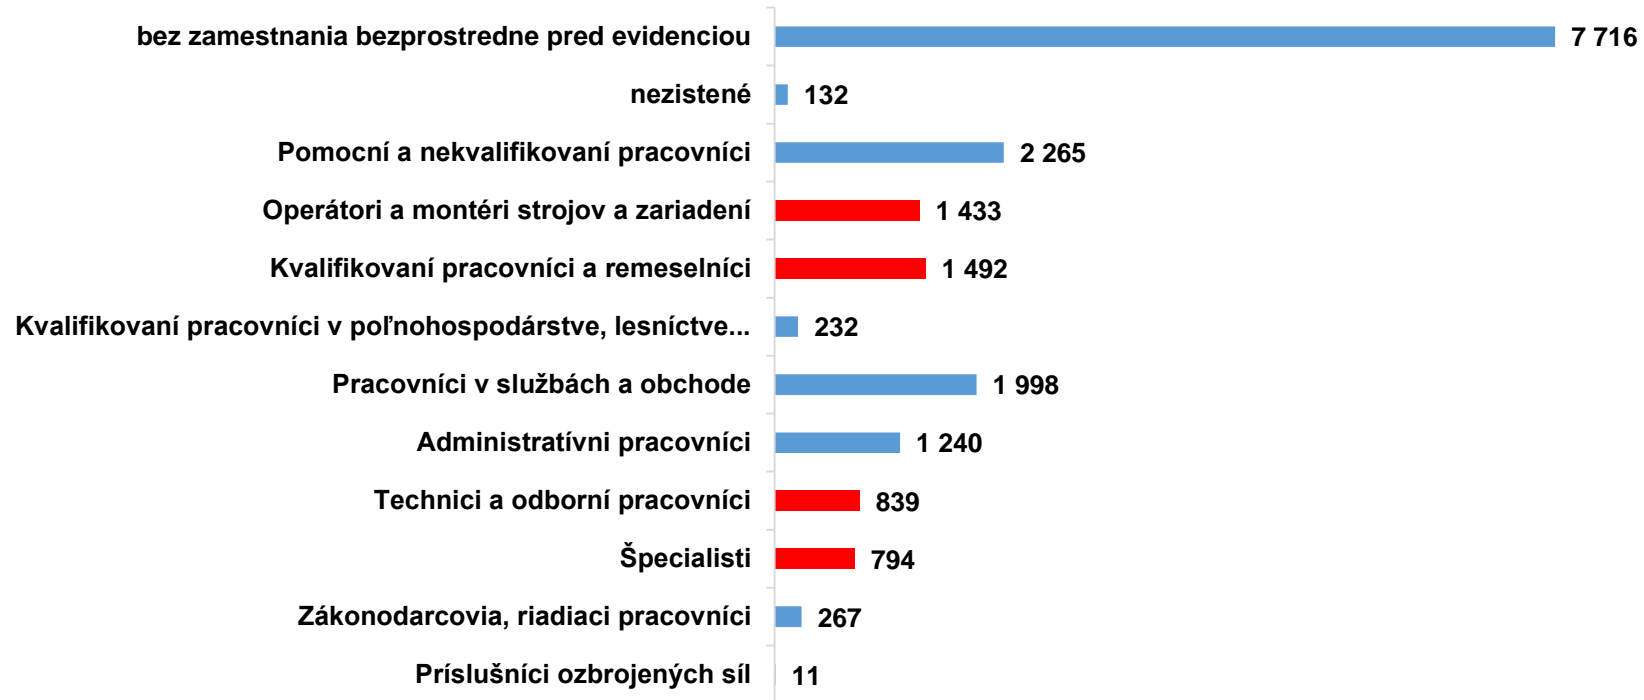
bez zamestnania bezprostredne pred evidenciou 7 716
nezistené 132
Pomocní a nekvalifikovaní pracovníci 2 265
Operátori a montéri strojov a zariadení 1 433
Kvalifikovaní pracovníci a remeselníci 1 492
Kvalifikovaní pracovníci v poľnohospodárstve, lesníctve... 232
Pracovníci v službách a obchode 1 998
Administratívni pracovníci 1 240
Technici a odborní pracovníci 839
Špecialisti 794
Zákonodarcovia, riadiaci pracovníci 267
Príslušníci ozbrojených síl 11